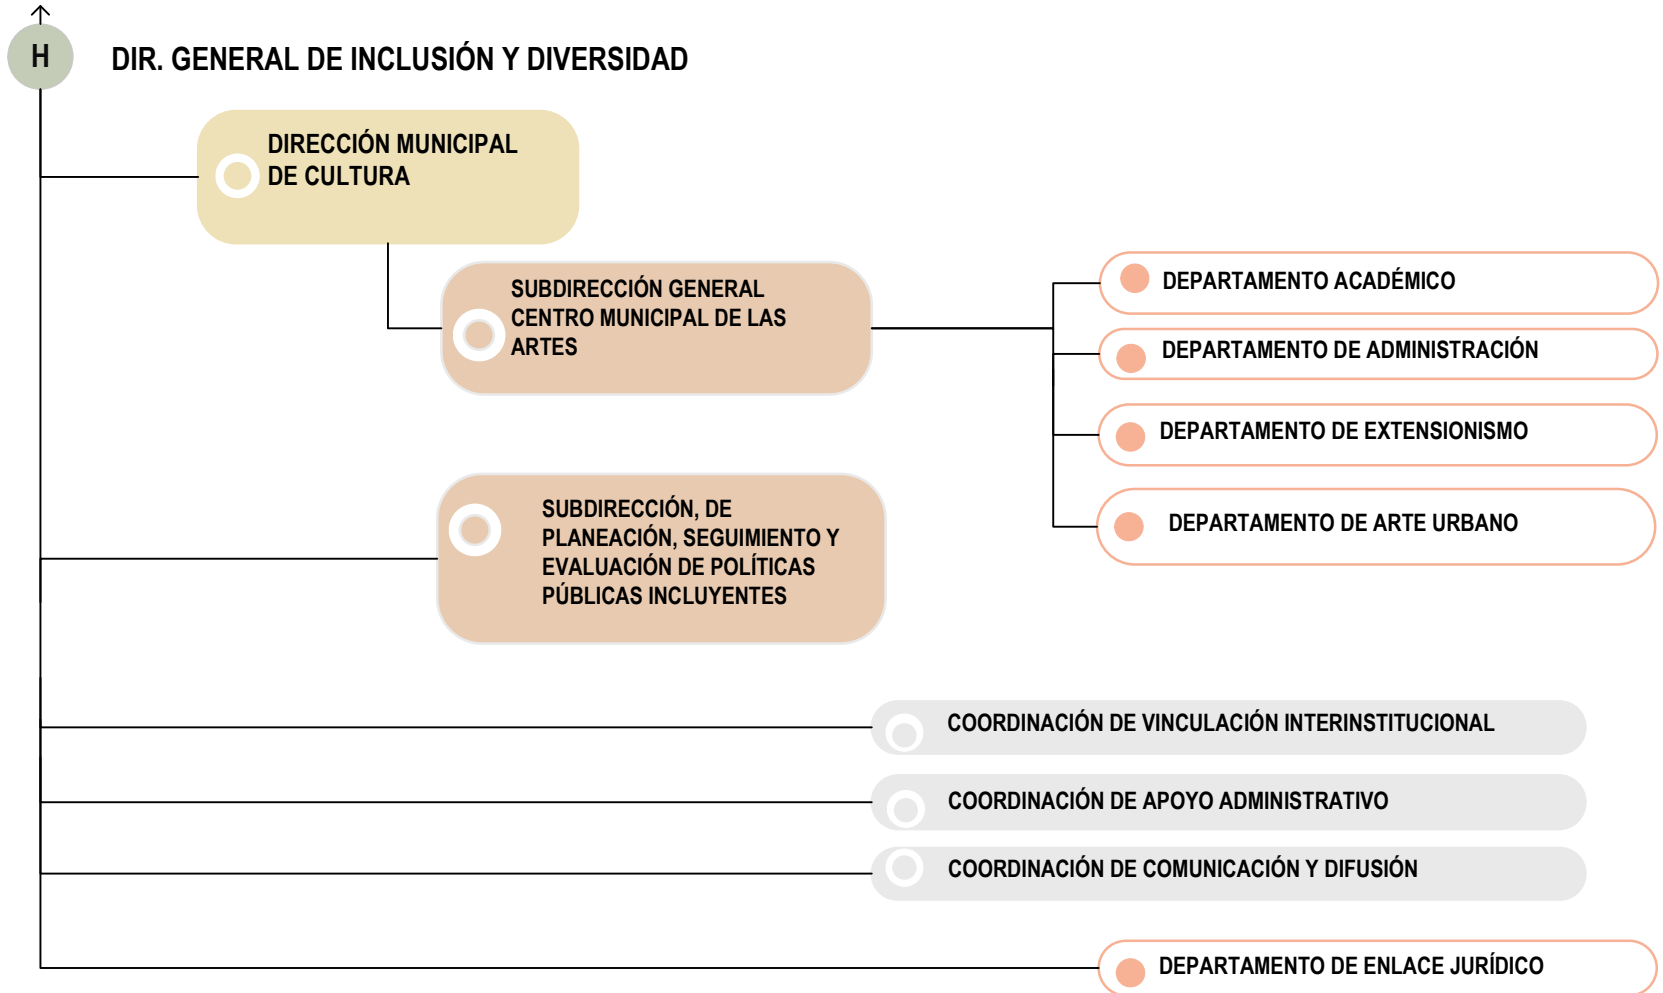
H

DIR. GENERAL DE INCLUSIÓN Y DIVERSIDAD

DIRECCIÓN MUNICIPAL DE CULTURA

SUBDIRECCIÓN GENERAL CENTRO MUNICIPAL DE LAS ARTES

DEPARTAMENTO ACADÉMICO

DEPARTAMENTO DE ADMINISTRACIÓN

DEPARTAMENTO DE EXTENSIONISMO

DEPARTAMENTO DE ARTE URBANO

SUBDIRECCIÓN, DE PLANEACIÓN, SEGUIMIENTO Y EVALUACIÓN DE POLÍTICAS PÚBLICAS INCLUYENTES

COORDINACIÓN DE VINCULACIÓN INTERINSTITUCIONAL

COORDINACIÓN DE APOYO ADMINISTRATIVO

COORDINACIÓN DE COMUNICACIÓN Y DIFUSIÓN

DEPARTAMENTO DE ENLACE JURÍDICO